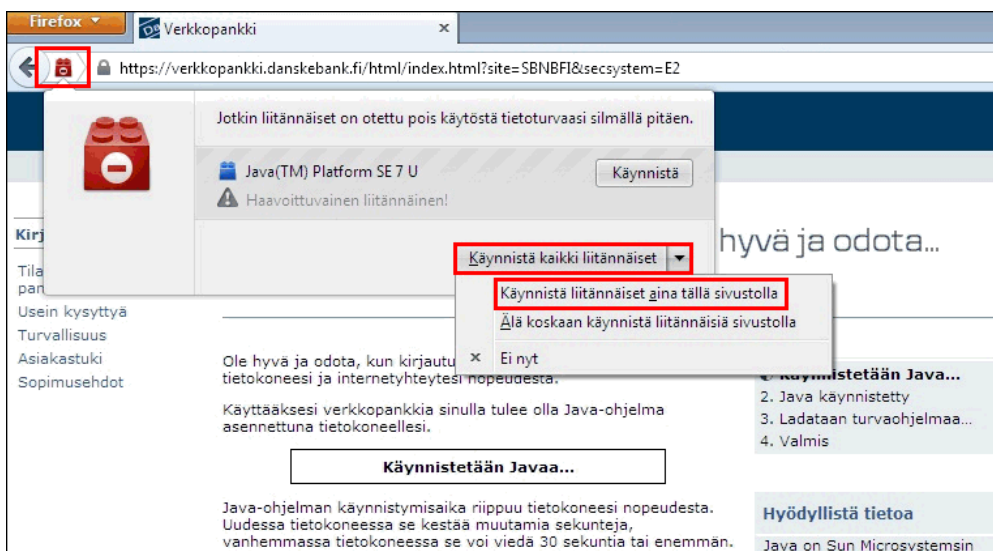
Firefox

Verkkopankki ×

https://verkkopankki.danskebank.fi/html/index.html?site=SBNBFI&secsystem=E2

Jotkin liitännäiset on otettu pois käytöstä tietoturvaasi silmällä pitäen.

Java(TM) Platform SE 7 U

Käynnistä

Haavoittuvainen liitännäinen!

Käynnistä kaikki liitännäiset

Käynnistä liitännäiset aina tällä sivustolla

Älä koskaan käynnistä liitännäisiä sivustolla

Ei nyt

Kirj

Tila pan

Usein kysyttyä

Turvallisuus

Asiakastuki

Sopimusehdot

hyvä ja odota...

Ole hyvä ja odota, kun kirjautu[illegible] tietokoneesi ja internetyhteytesi nopeudesta.

Käyttääksesi verkkopankkia sinulla tulee olla Java-ohjelma asennettuna tietokoneellesi.

Käynnistetään Javaa...

Java-ohjelman käynnistymisaika riippuu tietokoneesi nopeudesta. Uudessa tietokoneessa se kestää muutamia sekunteja, vanhemmassa tietokoneessa se voi viedä 30 sekuntia tai enemmän.

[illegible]nistetään Java...

2. Java käynnistetty

3. Ladataan turvaohjelmaa...

4. Valmis

Hyödyllistä tietoa

Java on Sun Microsystemsin